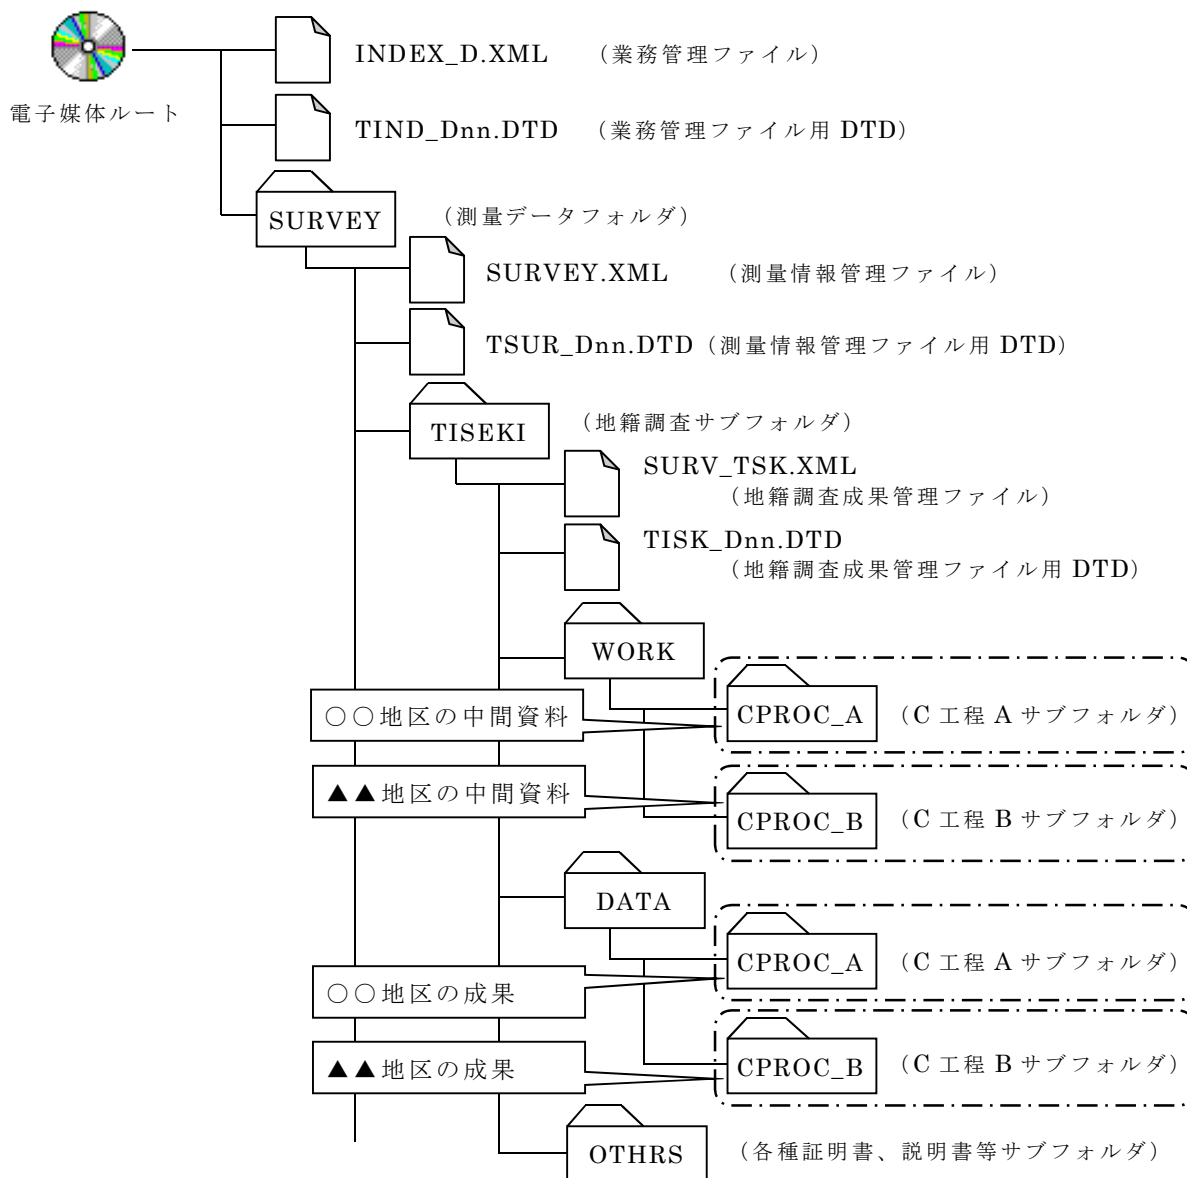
電子媒体ルート

INDEX_D.XML （業務管理ファイル）

TIND_Dnn.DTD （業務管理ファイル用 DTD）

SURVEY （測量データフォルダ）

SURVEY.XML （測量情報管理ファイル）

TSUR_Dnn.DTD（測量情報管理ファイル用 DTD）

TISEKI （地籍調査サブフォルダ）

SURV_TSK.XML （地籍調査成果管理ファイル）

TISK_Dnn.DTD （地籍調査成果管理ファイル用 DTD）

WORK

○○地区の中間資料

CPROC_A （C 工程 A サブフォルダ）

▲▲地区の中間資料

CPROC_B （C 工程 B サブフォルダ）

DATA

CPROC_A （C 工程 A サブフォルダ）

○○地区の成果

▲▲地区の成果

CPROC_B （C 工程 B サブフォルダ）

OTHRS （各種証明書、説明書等サブフォルダ）